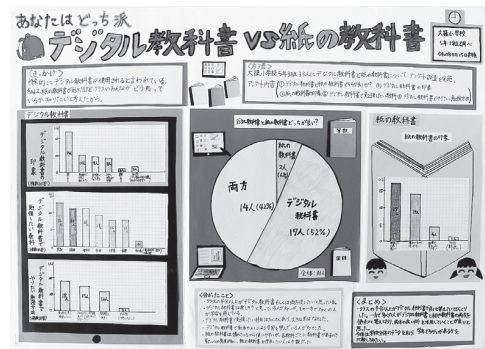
あなたは どっち派

デジタル教科書 VS 紙の教科書

大藤小学校
5年1組 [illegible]

〈きっかけ〉
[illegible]デジタル教科書の使用が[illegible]ときいていた。私はまだ紙の教科書の方が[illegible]クラスのみんなが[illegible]どっち派なのか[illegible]と考えました。

〈方法〉
大藤小学校5年1組33人にデジタル教科書と紙の教科書について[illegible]アンケート調査を実施。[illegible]

デジタル教科書

デジタル教科書の印象

紙の教科書

紙の教科書の印象

デジタル教科書と紙の教科書どっちが良い?

紙の教科書

両方
14人(42%)

デジタル教科書
17人(52%)

全体 33人

〈分かったこと〉
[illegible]

〈まとめ〉
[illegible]